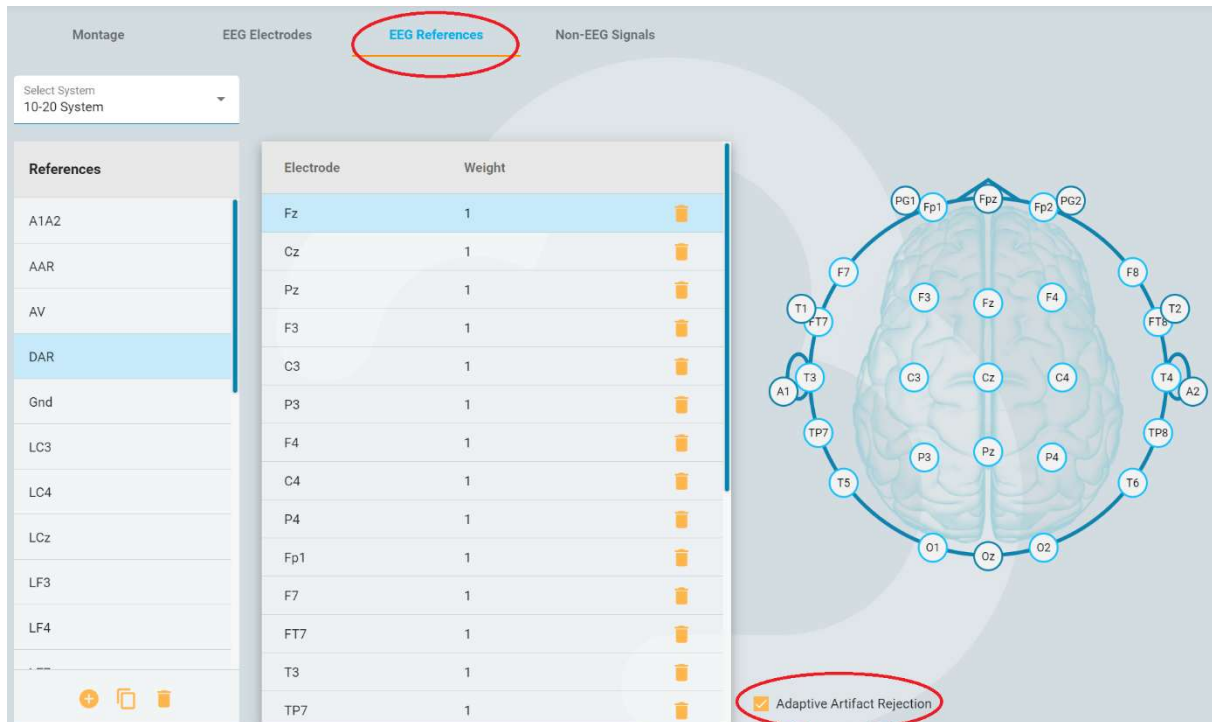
Montage EEG Electrodes EEG References Non-EEG Signals

Select System
10-20 System

References
A1A2
AAR
AV
DAR
Gnd
LC3
LC4
LCz
LF3
LF4

| Electrode | Weight |
|---|---|
| Fz | 1 |
| Cz | 1 |
| Pz | 1 |
| F3 | 1 |
| C3 | 1 |
| P3 | 1 |
| F4 | 1 |
| C4 | 1 |
| P4 | 1 |
| Fp1 | 1 |
| F7 | 1 |
| FT7 | 1 |
| T3 | 1 |
| TP7 | 1 |

PG1 Fp1 Fpz Fp2 PG2
F7 F8
F3 Fz F4
T1 FT7 FT8 T2
A1 T3 C3 Cz C4 T4 A2
TP7 TP8
P3 Pz P4
T5 T6
O1 Oz O2

Adaptive Artifact Rejection